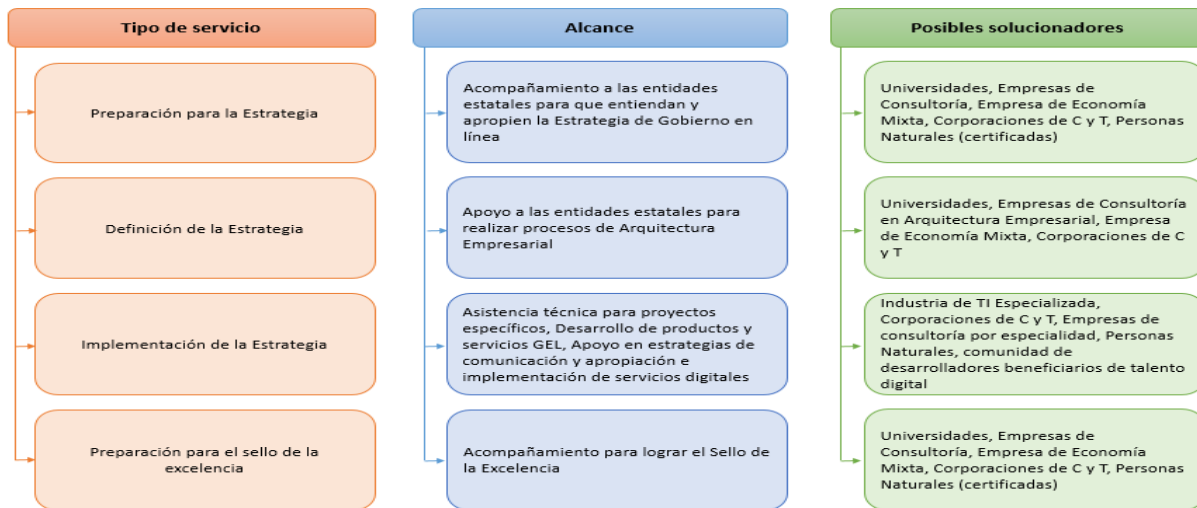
Tipo de servicio

Preparación para la Estrategia

Definición de la Estrategia

Implementación de la Estrategia

Preparación para el sello de la excelencia

Alcance

Acompañamiento a las entidades estatales para que entiendan y apropien la Estrategia de Gobierno en línea

Apoyo a las entidades estatales para realizar procesos de Arquitectura Empresarial

Asistencia técnica para proyectos específicos, Desarrollo de productos y servicios GEL, Apoyo en estrategias de comunicación y apropiación e implementación de servicios digitales

Acompañamiento para lograr el Sello de la Excelencia

Posibles solucionadores

Universidades, Empresas de Consultoría, Empresa de Economía Mixta, Corporaciones de C y T, Personas Naturales (certificadas)

Universidades, Empresas de Consultoría en Arquitectura Empresarial, Empresa de Economía Mixta, Corporaciones de C y T

Industria de TI Especializada, Corporaciones de C y T, Empresas de consultoría por especialidad, Personas Naturales, comunidad de desarrolladores beneficiarios de talento digital

Universidades, Empresas de Consultoría, Empresa de Economía Mixta, Corporaciones de C y T, Personas Naturales (certificadas)